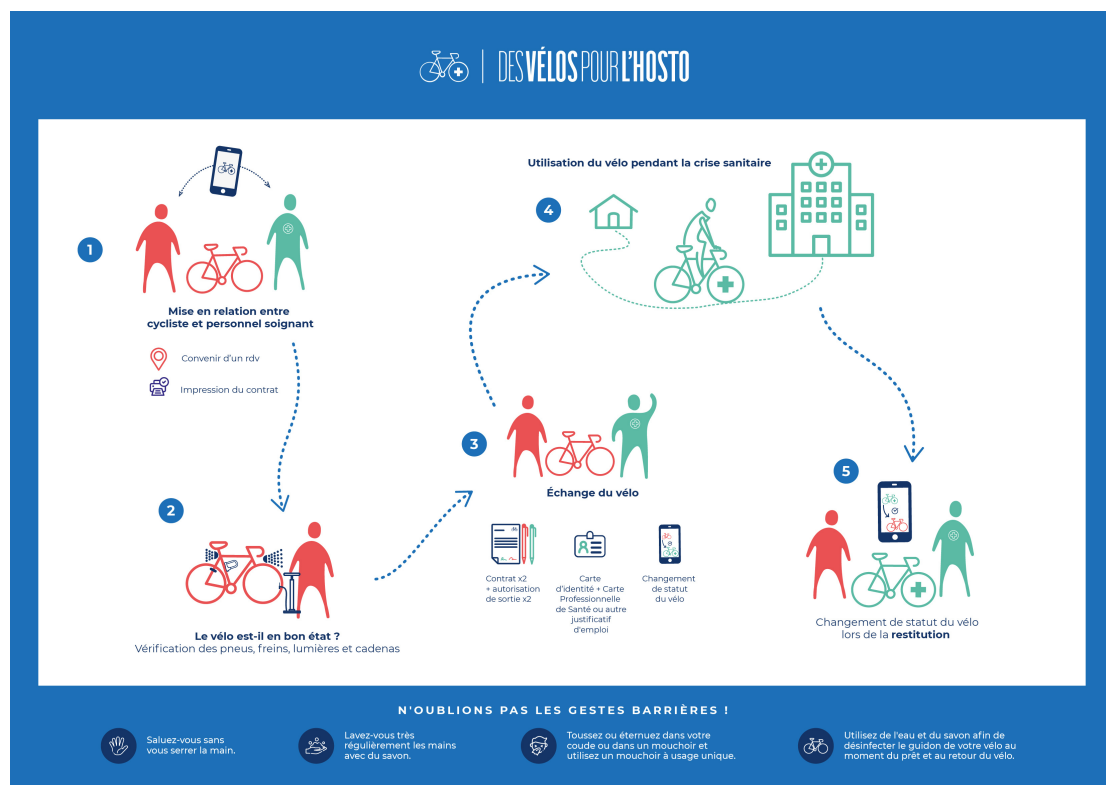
DES VÉLOS POUR L'HOSTO

1

Mise en relation entre cycliste et personnel soignant

Convenir d'un rdv

Impression du contrat

2

Le vélo est-il en bon état ?
Vérification des pneus, freins, lumières et cadenas

3

Échange du vélo

Contrat x2 + autorisation de sortie x2

Carte d'identité + Carte Professionnelle de Santé ou autre justificatif d'emploi

Changement de statut du vélo

4

Utilisation du vélo pendant la crise sanitaire

5

Changement de statut du vélo lors de la **restitution**

N'OUBLIONS PAS LES GESTES BARRIÈRES !

Saluez-vous sans vous serrer la main.

Lavez-vous très régulièrement les mains avec du savon.

Toussez ou éternuez dans votre coude ou dans un mouchoir et utilisez un mouchoir à usage unique.

Utilisez de l'eau et du savon afin de désinfecter le guidon de votre vélo au moment du prêt et au retour du vélo.